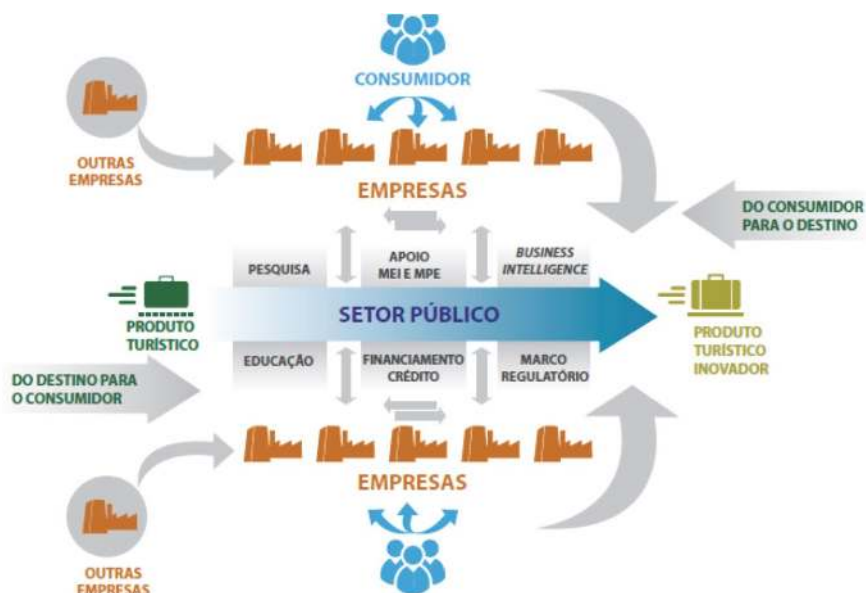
CONSUMIDOR

OUTRAS EMPRESAS

EMPRESAS

DO CONSUMIDOR PARA O DESTINO

PESQUISA

APOIO MEI E MPE

BUSINESS INTELLIGENCE

PRODUTO TURÍSTICO

SETOR PÚBLICO

PRODUTO TURÍSTICO INOVADOR

EDUCAÇÃO

FINANCIAMENTO CRÉDITO

MARCO REGULATÓRIO

DO DESTINO PARA O CONSUMIDOR

EMPRESAS

OUTRAS EMPRESAS